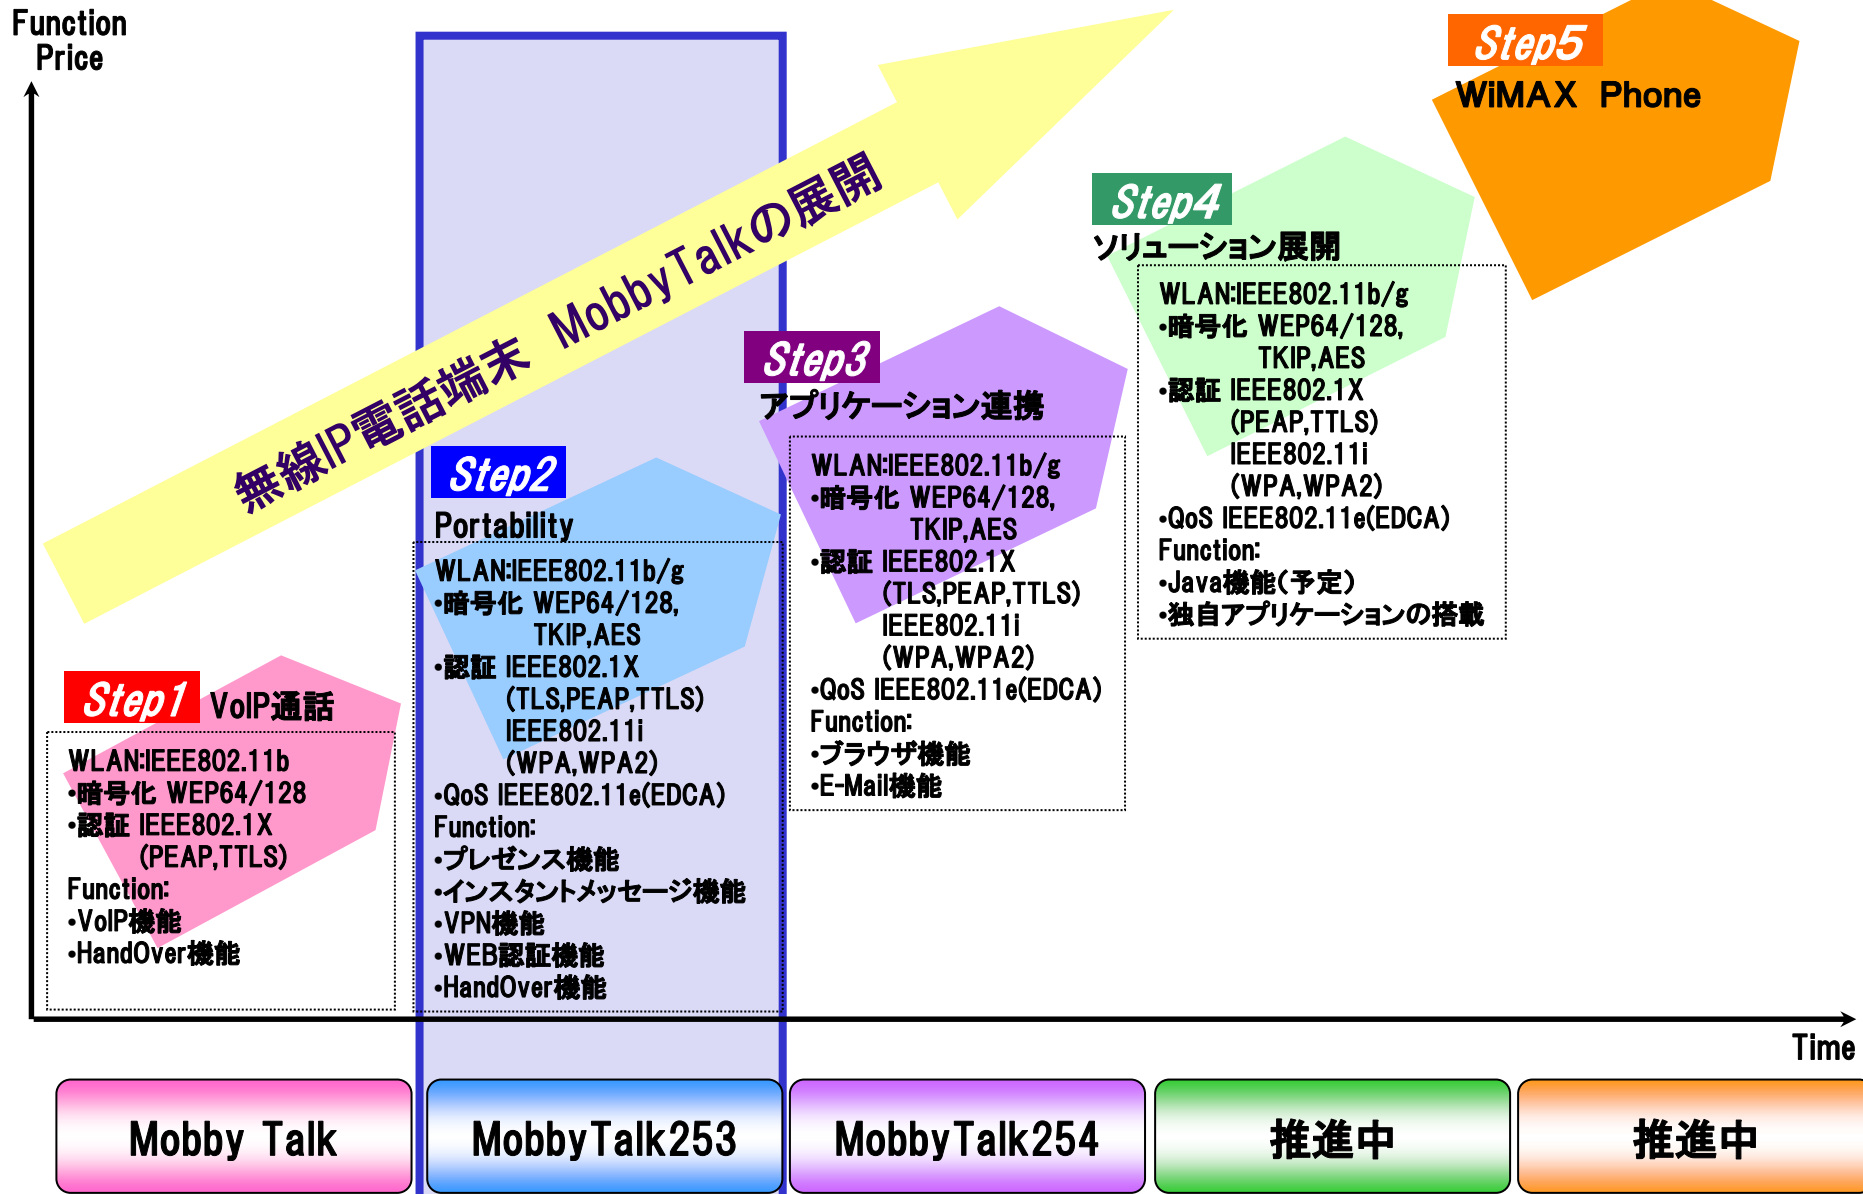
Function
Price

無線IP電話端末 MobbyTalkの展開

Step5
WiMAX Phone

Step4
ソリューション展開
WLAN:IEEE802.11b/g
•暗号化 WEP64/128, TKIP,AES
•認証 IEEE802.1X (PEAP,TTLS) IEEE802.11i (WPA,WPA2)
•QoS IEEE802.11e(EDCA)
Function:
•Java機能(予定)
•独自アプリケーションの搭載

Step3
アプリケーション連携
WLAN:IEEE802.11b/g
•暗号化 WEP64/128, TKIP,AES
•認証 IEEE802.1X (TLS,PEAP,TTLS) IEEE802.11i (WPA,WPA2)
•QoS IEEE802.11e(EDCA)
Function:
•ブラウザ機能
•E-Mail機能

Step2
Portability
WLAN:IEEE802.11b/g
•暗号化 WEP64/128, TKIP,AES
•認証 IEEE802.1X (TLS,PEAP,TTLS) IEEE802.11i (WPA,WPA2)
•QoS IEEE802.11e(EDCA)
Function:
•プレゼンス機能
•インスタントメッセージ機能
•VPN機能
•WEB認証機能
•HandOver機能

Step1 VoIP通話
WLAN:IEEE802.11b
•暗号化 WEP64/128
•認証 IEEE802.1X (PEAP,TTLS)
Function:
•VoIP機能
•HandOver機能

Time

| Mobby Talk | MobbyTalk253 | MobbyTalk254 | 推進中 | 推進中 |